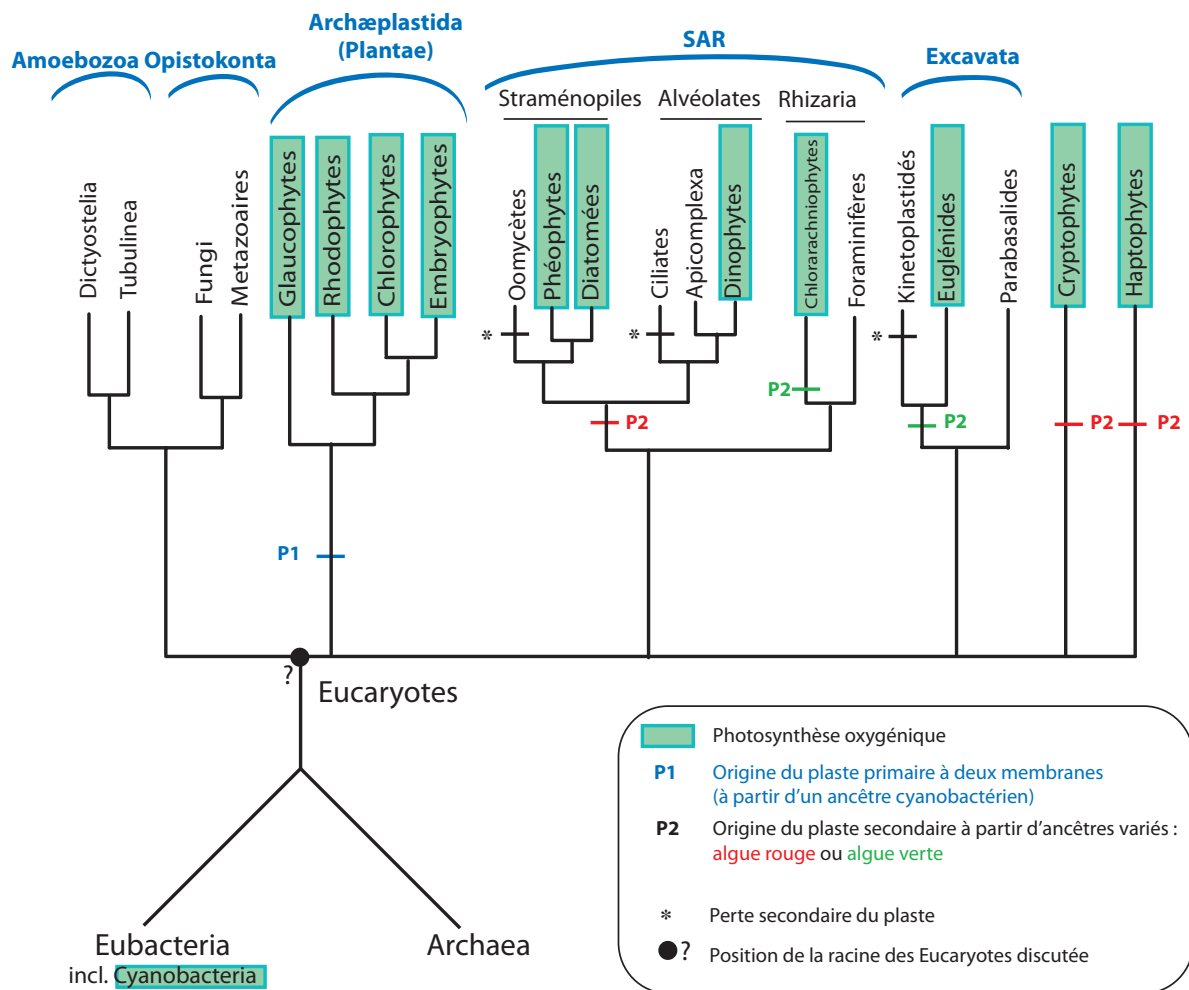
Amoebozoa Opistokonta

Archæplastida (Plantae)

SAR

Excavata

Straménopiles Alvéolates Rhizaria

Dictyostelia
Tubulinea
Fungi
Metazoaires
Glaucophytes
Rhodophytes
Chlorophytes
Embryophytes
Oomycètes
Phéophytes
Diatomées
Ciliates
Apicomplexa
Dinophytes
Chlorarachniophytes
Foraminifères
Kinetoplastidés
Euglénides
Parabasalides
Cryptophytes
Haptophytes

*
*
P2
P2
*
P2
P2
P2

P1

?
Eucaryotes

Eubacteria
incl. Cyanobacteria

Archaea

Photosynthèse oxygénique

P1 Origine du plaste primaire à deux membranes (à partir d'un ancêtre cyanobactérien)

P2 Origine du plaste secondaire à partir d'ancêtres variés : algue rouge ou algue verte

* Perte secondaire du plaste

? Position de la racine des Eucaryotes discutée